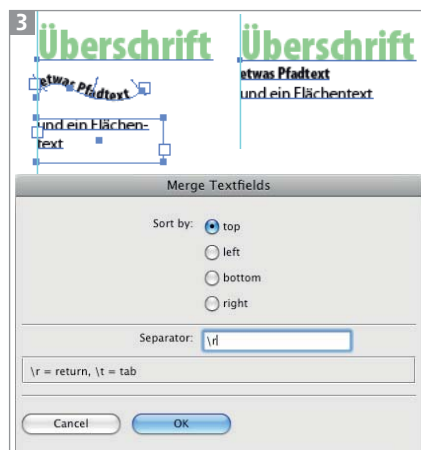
3

Überschrift

etwas Pfadtext

und ein Flächen-
text

Überschrift

etwas Pfadtext
und ein Flächentext

Merge Textfields

Sort by: top
left
bottom
right

Separator: \r

\r = return, \t = tab

Cancel OK